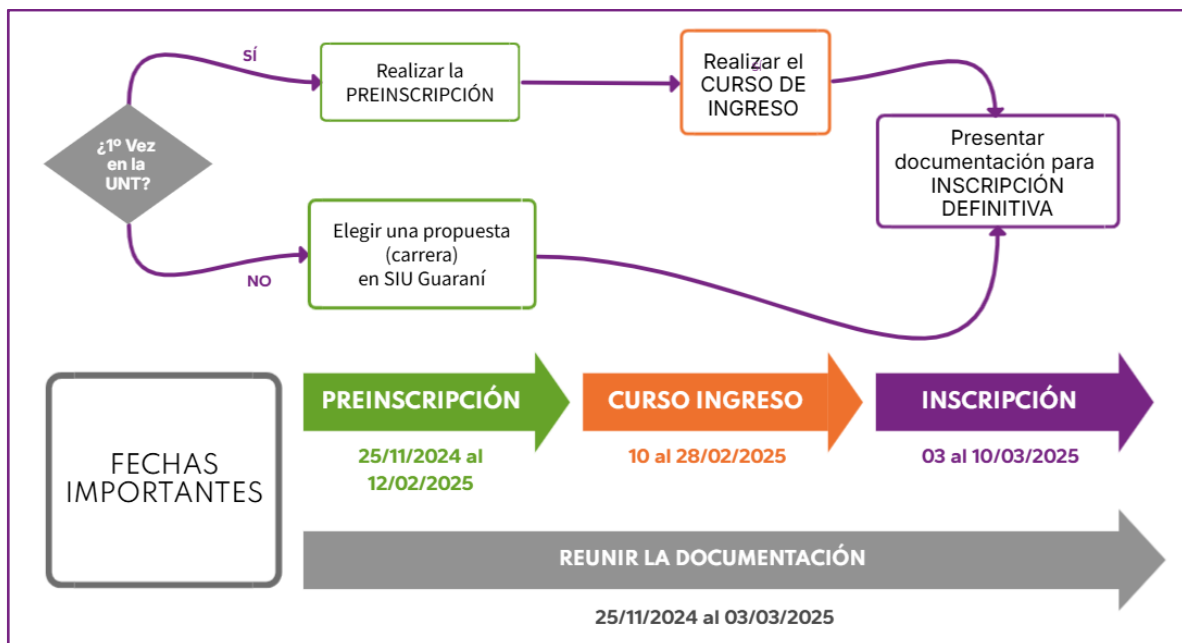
SÍ

Realizar la PREINSCRIPCIÓN

Realizar el CURSO DE INGRESO

¿1º Vez en la UNT?

Presentar documentación para INSCRIPCIÓN DEFINITIVA

Elegir una propuesta (carrera) en SIU Guaraní

NO

FECHAS IMPORTANTES

PREINSCRIPCIÓN

25/11/2024 al 12/02/2025

CURSO INGRESO

10 al 28/02/2025

INSCRIPCIÓN

03 al 10/03/2025

REUNIR LA DOCUMENTACIÓN

25/11/2024 al 03/03/2025